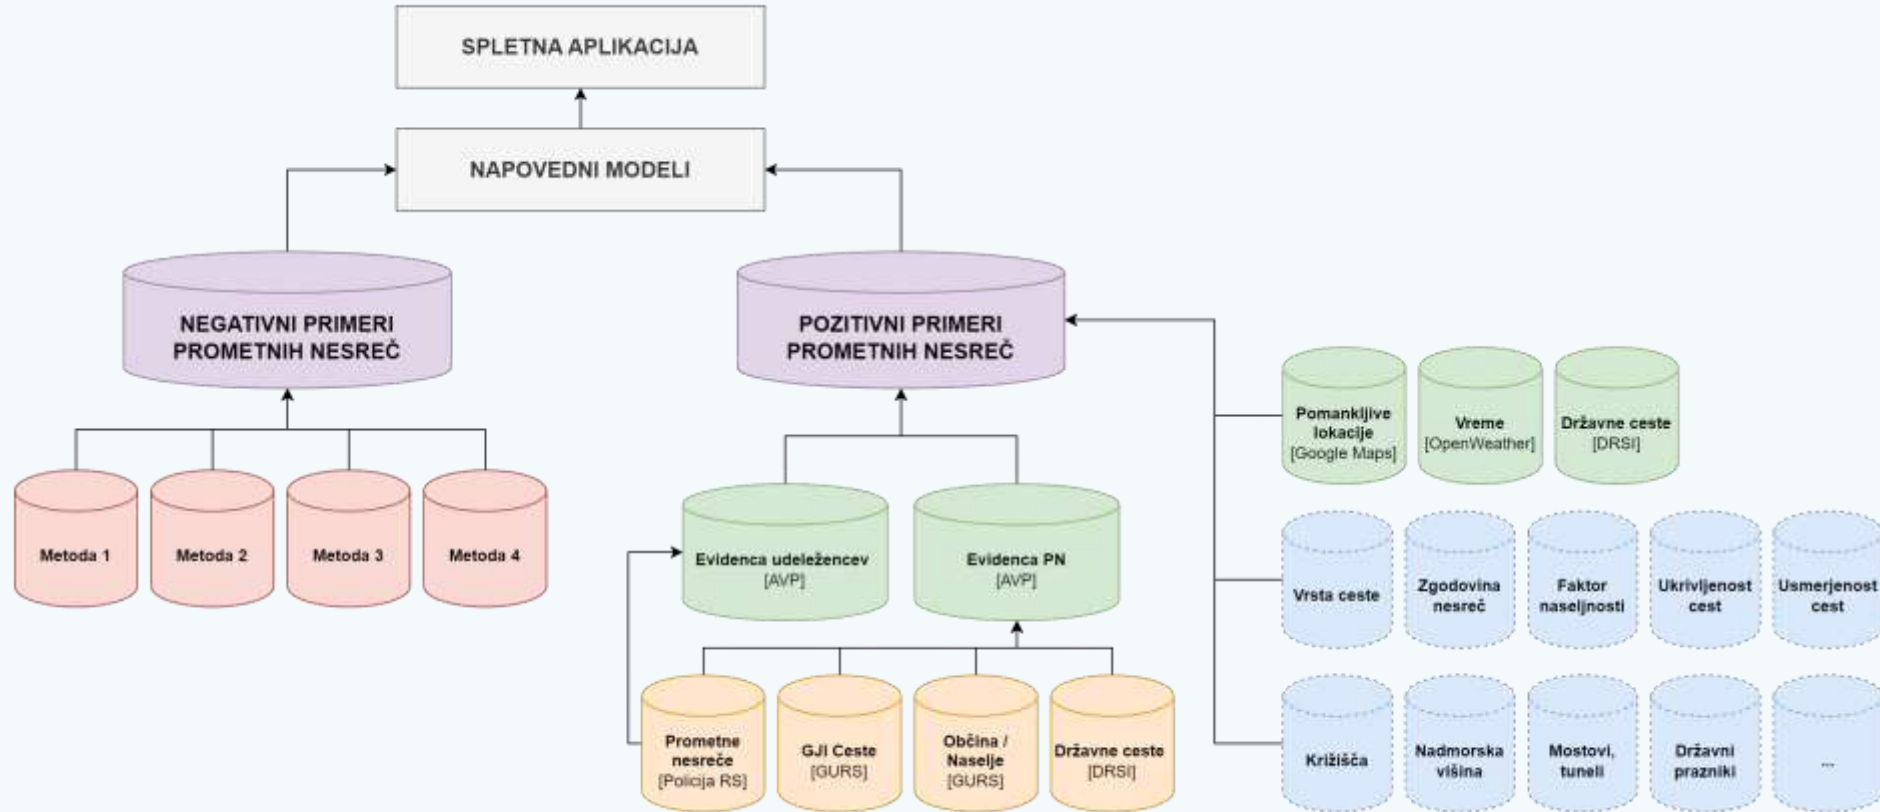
SPLETNA APLIKACIJA

NAPOVEDNI MODELI

NEGATIVNI PRIMERI PROMETNIH NESREČ

POZITIVNI PRIMERI PROMETNIH NESREČ

Metoda 1

Metoda 2

Metoda 3

Metoda 4

Evidenca udeležencev [AVP]

Evidenca PN [AVP]

Prometne nesreče [Policija RS]

GJI Ceste [GURS]

Občina / Naselje [GURS]

Državne ceste [DRSI]

Pomanjkljive lokacije [Google Maps]

Vreme [OpenWeather]

Državne ceste [DRSI]

Vrsta ceste

Zgodovina nesreč

Faktor naseljnosti

Ukrivljenost cest

Usmerjenost cest

Križišča

Nadmorska višina

Mostovi, tuneli

Državni prazniki

...